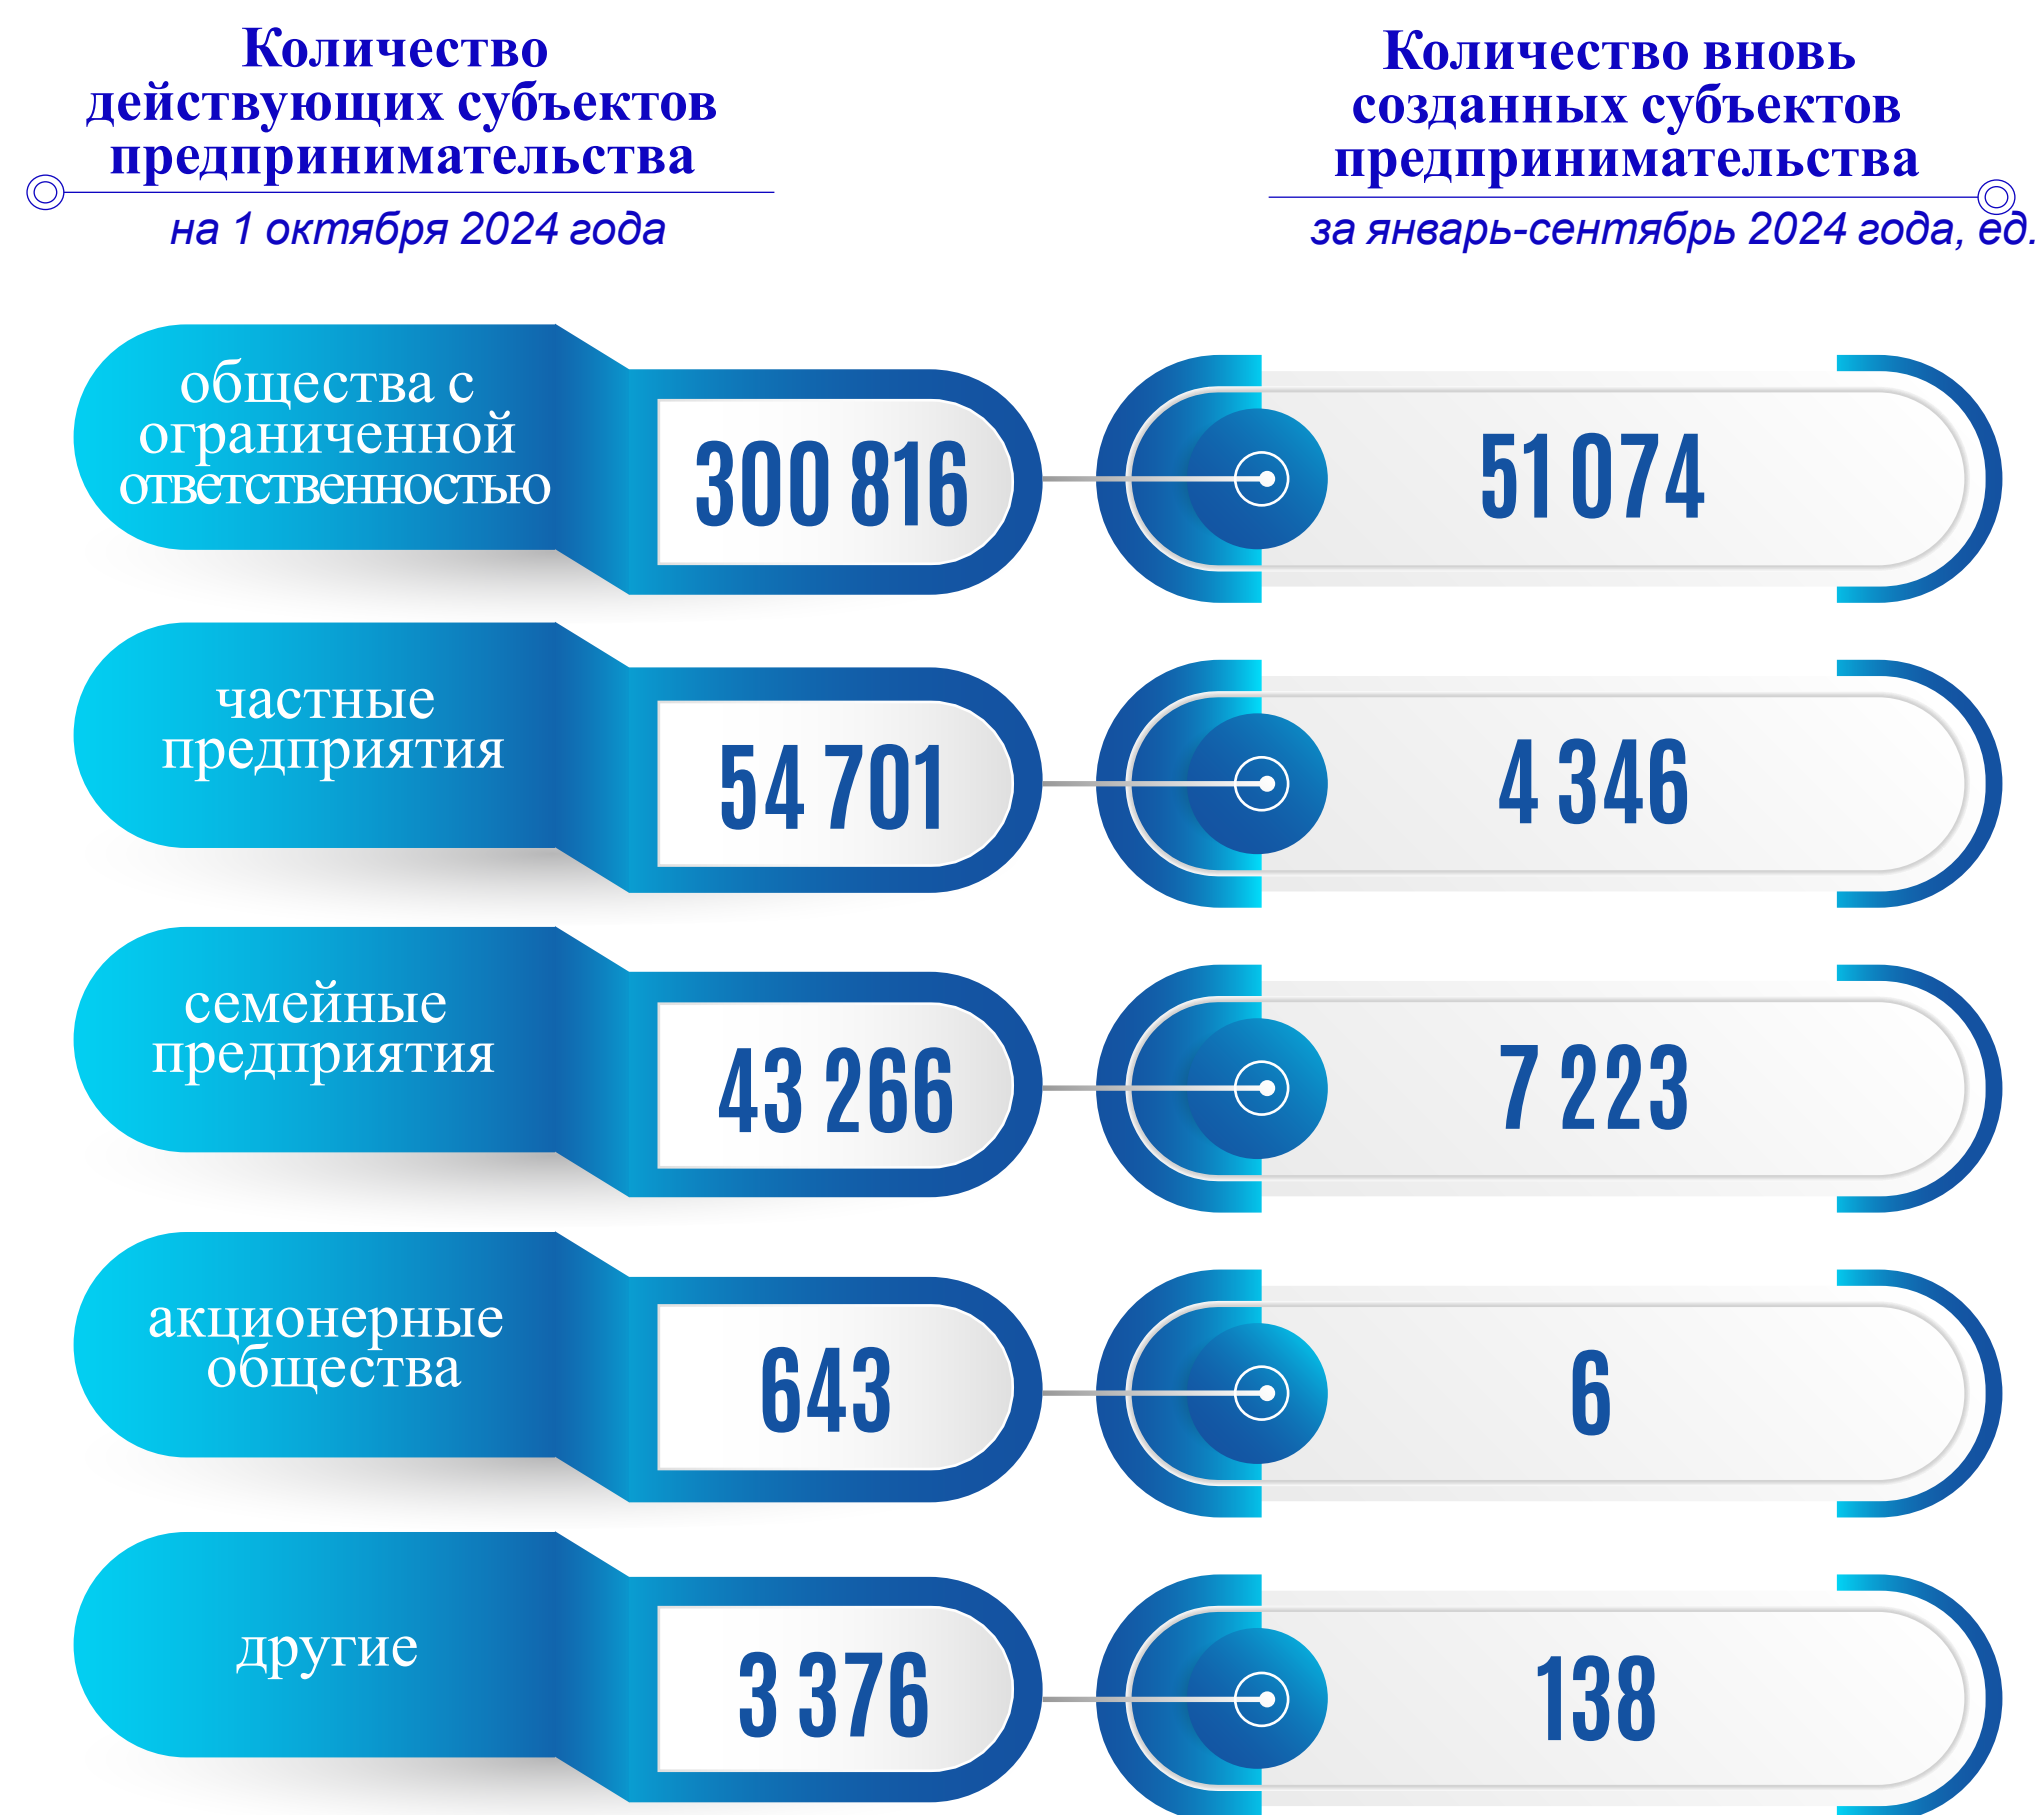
Количество действующих субъектов предпринимательства

на 1 октября 2024 года

Количество вновь созданных субъектов предпринимательства

за январь-сентябрь 2024 года, ед.

| | | |
|---|---|---|
| общества с ограниченной ответственностью | 300 816 | 51 074 |
| частные предприятия | 54 701 | 4 346 |
| семейные предприятия | 43 266 | 7 223 |
| акционерные общества | 643 | 6 |
| другие | 3 376 | 138 |